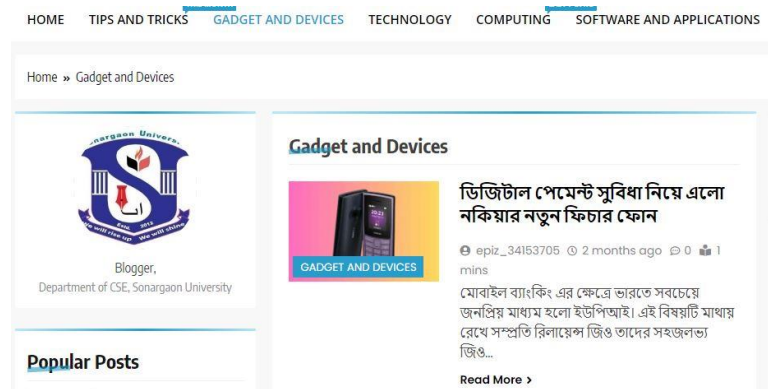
HOME TIPS AND TRICKS GADGET AND DEVICES TECHNOLOGY COMPUTING SOFTWARE AND APPLICATIONS

Home » Gadget and Devices

Sonargaon Univers
Est. 2012
We will rise up We will shine

Blogger,
Department of CSE, Sonargaon University

Popular Posts

Gadget and Devices

GADGET AND DEVICES

ডিজিটাল পেমেন্ট সুবিধা নিয়ে এলো নকিয়ার নতুন ফিচার ফোন

epiz_34153705 2 months ago 0 1 mins

মোবাইল ব্যাংকিং এর ক্ষেত্রে ভারতে সবচেয়ে জনপ্রিয় মাধ্যম হলো ইউপিআই। এই বিষয়টি মাথায় রেখে সম্প্রতি রিলায়েন্স জিও তাদের সহজলভ্য জিও...

Read More ›